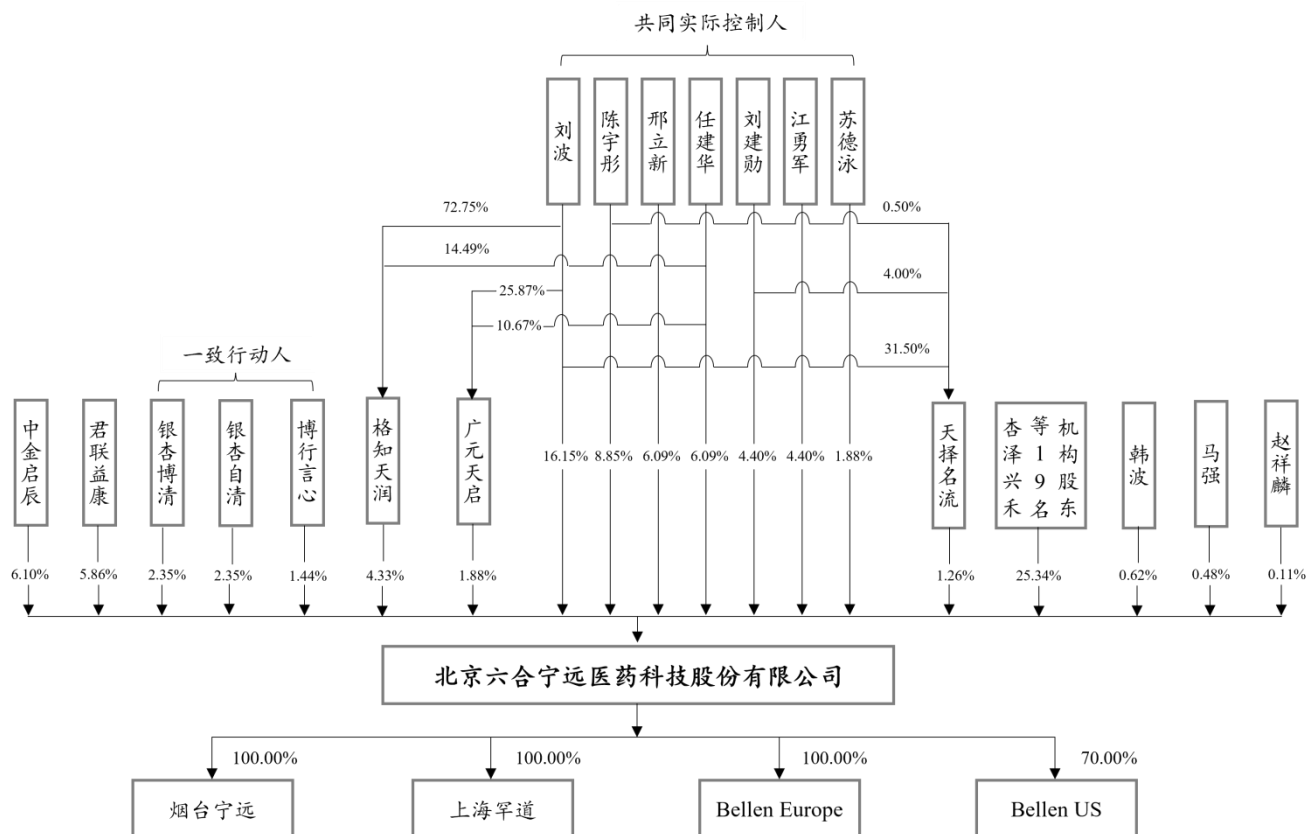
共同实际控制人

刘波
陈宇彤
邢立新
任建华
刘建勋
江勇军
苏德泳

72.75%
14.49%
25.87%
10.67%
0.50%
4.00%
31.50%

一致行动人

中金启辰
君联益康
银杏博清
银杏自清
博行言心
格知天润
广元天启

16.15%
8.85%
6.09%
6.09%
4.40%
4.40%
1.88%

天择名流
杏泽兴禾等19名机构股东
韩波
马强
赵祥麟

6.10%
5.86%
2.35%
2.35%
1.44%
4.33%
1.88%
1.26%
25.34%
0.62%
0.48%
0.11%

北京六合宁远医药科技股份有限公司

100.00%
100.00%
100.00%
70.00%

烟台宁远
上海罕道
Bellen Europe
Bellen US